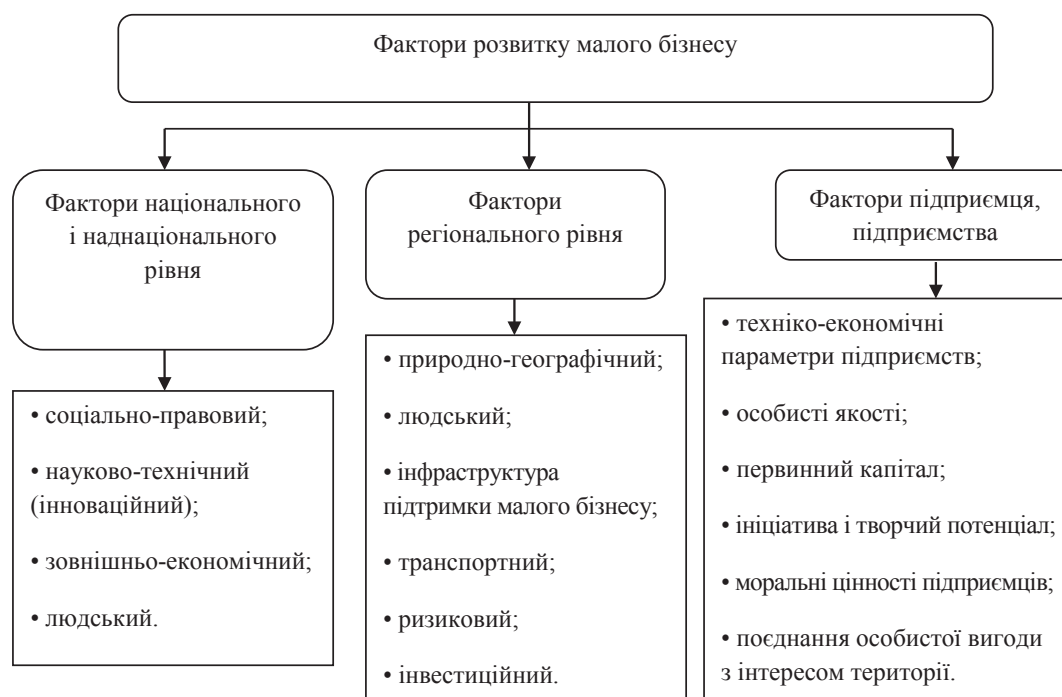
Фактори розвитку малого бізнесу

Фактори національного і наднаціонального рівня

• соціально-правовий;

• науково-технічний (інноваційний);

• зовнішньо-економічний;

• людський.

Фактори регіонального рівня

• природно-географічний;

• людський;

• інфраструктура підтримки малого бізнесу;

• транспортний;

• ризиковий;

• інвестиційний.

Фактори підприємця, підприємства

• техніко-економічні параметри підприємств;

• особисті якості;

• первинний капітал;

• ініціатива і творчий потенціал;

• моральні цінності підприємців;

• поєднання особистої вигоди з інтересом території.